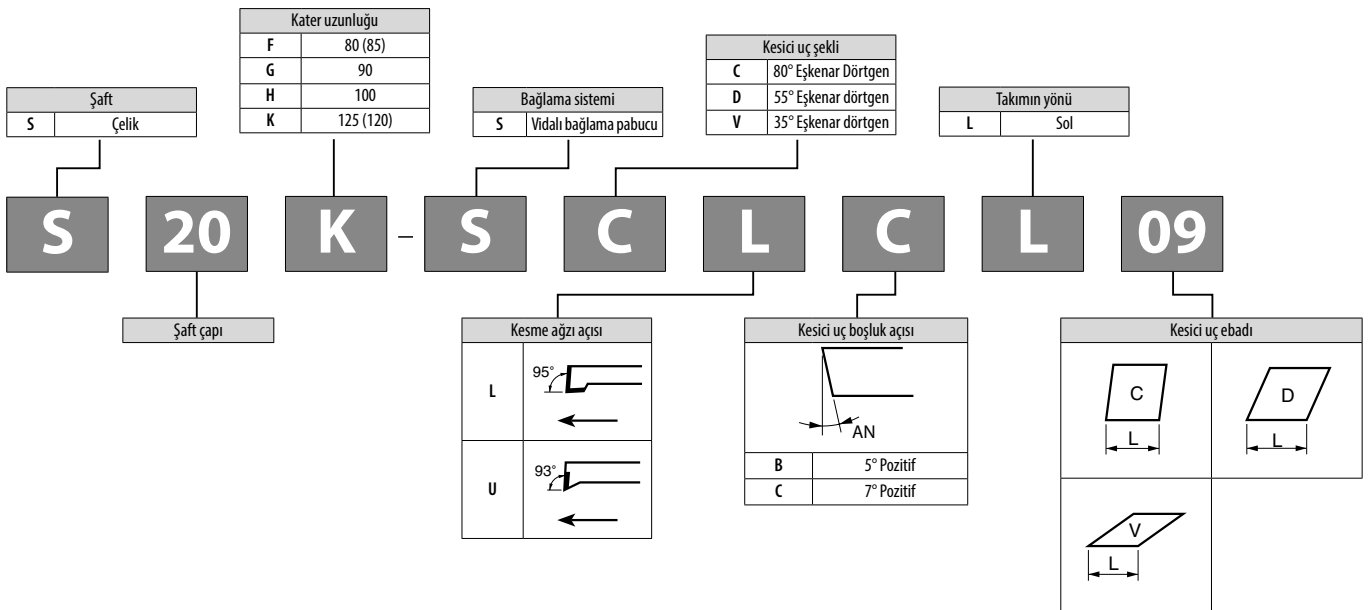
| Şaft | |
|---|---|
| S | Çelik |

| Kater uzunluğu | |
|---|---|
| F | 80 (85) |
| G | 90 |
| H | 100 |
| K | 125 (120) |

| Bağlama sistemi | |
|---|---|
| S | Vidalı bağlama pabucu |

| Kesici uç şekli | |
|---|---|
| C | 80° Eşkenar Dörtgen |
| D | 55° Eşkenar dörtgen |
| V | 35° Eşkenar dörtgen |

| Takımın yönü | |
|---|---|
| L | Sol |

S 20 K – S C L C L 09

Şaft çapı

| Kesme ağzı açısı | |
|---|---|
| L | 95° |
| U | 93° |

Kesici uç boşluk açısı

AN

| | |
|---|---|
| B | 5° Pozitif |
| C | 7° Pozitif |

Kesici uç ebadı

C L D L V L